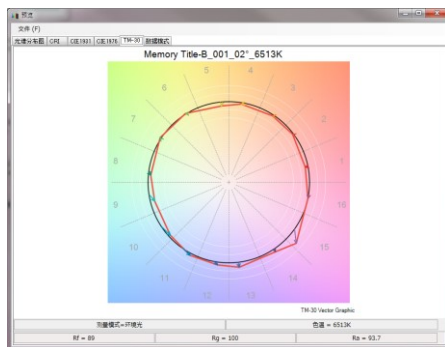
预览
文件 (F)
光谱分布图 | CRI | CIE1931 | CIE1976 | TM-30 | 数据模式

Memory Title-B_001_02°_6513K

5 4 3 2 1 16 15 14 13 12 11 10 9 8 7 6

TM-30 Vector Graphic

测量模式=环境光 | 色温 = 6513K
Rf = 89 | Rg = 100 | Ra = 93.7